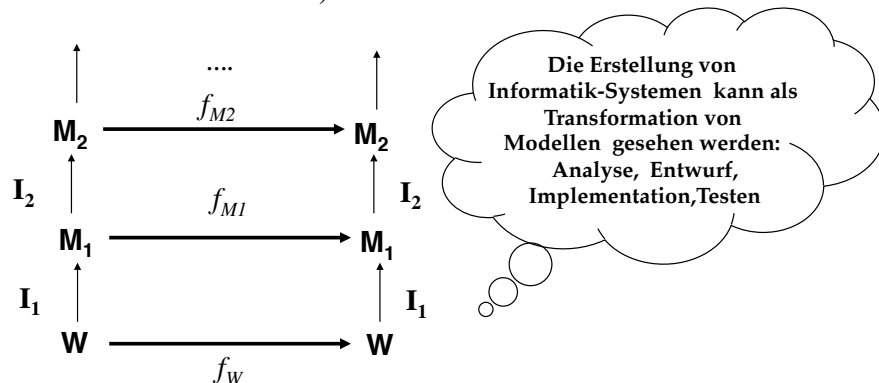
....

$f_{M2}$

$M_2$ $M_2$

$I_2$ $I_2$

$f_{M1}$

$M_1$ $M_1$

$I_1$ $I_1$

W W

$f_W$

Die Erstellung von Informatik-Systemen kann als Transformation von Modellen gesehen werden: Analyse, Entwurf, Implementation,Testen